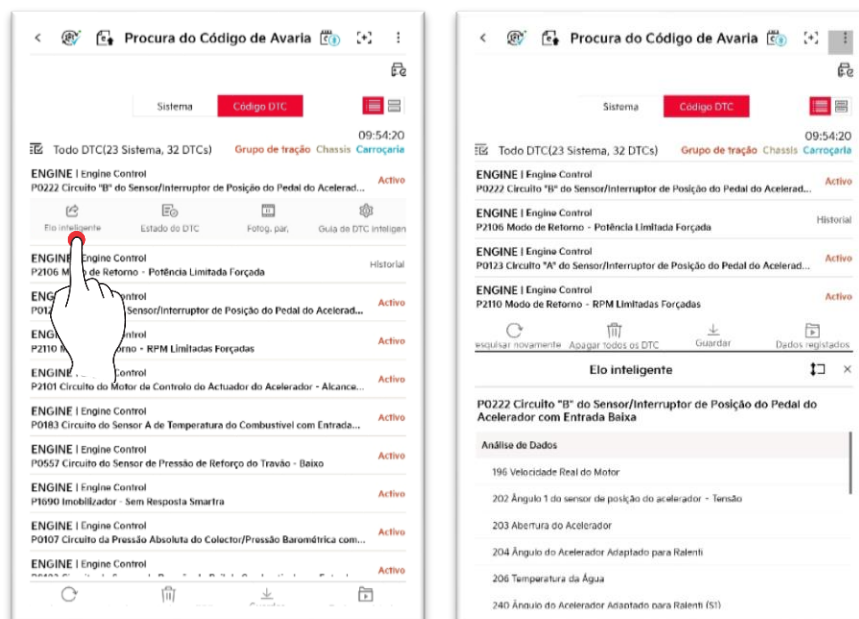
Procura do Código de Avaria

Sistema Código DTC

09:54:20
Todo DTC(23 Sistema, 32 DTCs) Grupo de tração Chassis Carroçaria

ENGINE | Engine Control
P0222 Circuito "B" do Sensor/Interruptor de Posição do Pedal do Acelerad... Activo

Elo inteligente Estado do DTC Fotog. par. Guia de DTC inteligen

ENGINE | Engine Control
P2106 Modo de Retorno - Potência Limitada Forçada Historial

ENGINE | Engine Control
P012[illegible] Sensor/Interruptor de Posição do Pedal do Acelerad... Activo

ENGINE | Engine Control
P2110 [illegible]rno - RPM Limitadas Forçadas Activo

ENGINE | Engine Control
P2101 Circuito do Motor de Controlo do Actuador do Acelerador - Alcance... Activo

ENGINE | Engine Control
P0183 Circuito do Sensor A de Temperatura do Combustível com Entrada... Activo

ENGINE | Engine Control
P0557 Circuito do Sensor de Pressão de Reforço do Travão - Baixo Activo

ENGINE | Engine Control
P1690 Imobilizador - Sem Resposta Smartra Activo

ENGINE | Engine Control
P0107 Circuito da Pressão Absoluta do Colector/Pressão Barométrica com... Activo

ENGINE | Engine Control
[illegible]

Procura do Código de Avaria

Sistema Código DTC

09:54:20
Todo DTC(23 Sistema, 32 DTCs) Grupo de tração Chassis Carroçaria

ENGINE | Engine Control
P0222 Circuito "B" do Sensor/Interruptor de Posição do Pedal do Acelerad... Activo

ENGINE | Engine Control
P2106 Modo de Retorno - Potência Limitada Forçada Historial

ENGINE | Engine Control
P0123 Circuito "A" do Sensor/Interruptor de Posição do Pedal do Acelerad... Activo

ENGINE | Engine Control
P2110 Modo de Retorno - RPM Limitadas Forçadas Activo

esquisar novamente Apagar todos os DTC Guardar Dados registados

Elo inteligente

P0222 Circuito "B" do Sensor/Interruptor de Posição do Pedal do Acelerador com Entrada Baixa

Análise de Dados

196 Velocidade Real do Motor
202 Ângulo 1 do sensor de posição do acelerador - Tensão
203 Abertura do Acelerador
204 Ângulo do Acelerador Adaptado para Ralenti
206 Temperatura da Água
240 Ângulo do Acelerador Adaptado para Ralenti (S1)